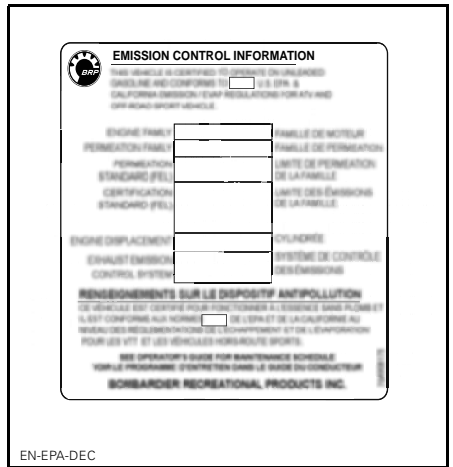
BRP

EMISSION CONTROL INFORMATION

THIS VEHICLE IS CERTIFIED TO OPERATE ON UNLEADED GASOLINE AND CONFORMS TO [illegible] U.S. EPA & CALIFORNIA EMISSION / EVAP REGULATIONS FOR ATV AND OFF-ROAD SPORT VEHICLE.

ENGINE FAMILY | FAMILLE DE MOTEUR
PERMEATION FAMILY | FAMILLE DE PERMEATION
PERMEATION STANDARD (FEL) | LIMITE DE PERMEATION DE LA FAMILLE
CERTIFICATION STANDARD (FEL) | LIMITE DES ÉMISSIONS DE LA FAMILLE
ENGINE DISPLACEMENT | CYLINDRÉE
EXHAUST EMISSION CONTROL SYSTEM | SYSTÈME DE CONTRÔLE DES ÉMISSIONS

RENSEIGNEMENTS SUR LE DISPOSITIF ANTIPOLLUTION

CE VÉHICULE EST CERTIFIÉ POUR FONCTIONNER À L'ESSENCE SANS PLOMB ET IL EST CONFORME AUX NORMES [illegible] DE L'EPA ET DE LA CALIFORNIE AU NIVEAU DES RÉGLEMENTATIONS DE L'ÉCHAPPEMENT ET DE L'ÉVAPORATION POUR LES VTT ET LES VÉHICULES HORS-ROUTE SPORTS.

SEE OPERATOR'S GUIDE FOR MAINTENANCE SCHEDULE
VOIR LE PROGRAMME D'ENTRETIEN DANS LE GUIDE DU CONDUCTEUR

BOMBARDIER RECREATIONAL PRODUCTS INC.

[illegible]

EN-EPA-DEC